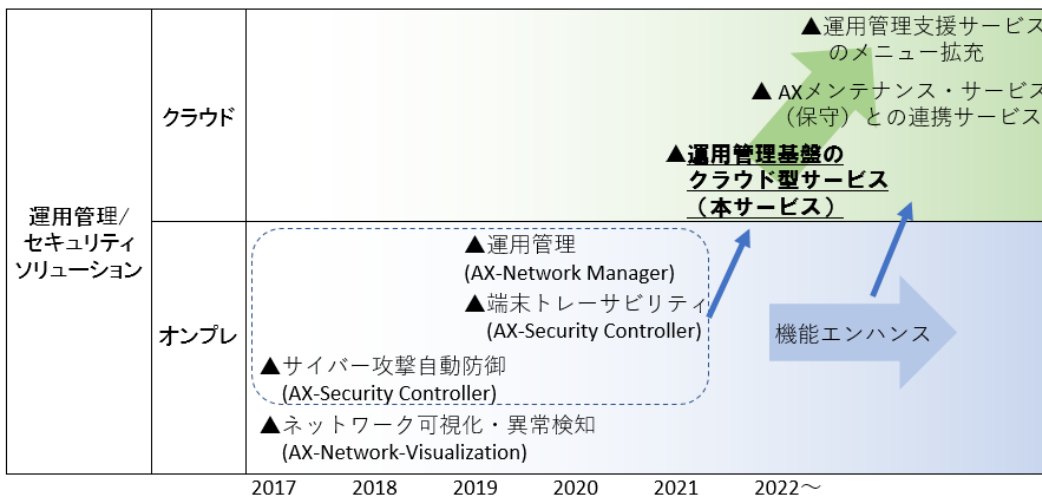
運用管理／セキュリティソリューション

クラウド

▲運用管理支援サービスのメニュー拡充

▲AXメンテナンス・サービス（保守）との連携サービス

▲運用管理基盤のクラウド型サービス（本サービス）

オンプレ

▲運用管理
(AX-Network Manager)

▲端末トレーサビリティ
(AX-Security Controller)

▲サイバー攻撃自動防御
(AX-Security Controller)

▲ネットワーク可視化・異常検知
(AX-Network-Visualization)

機能エンハンス

2017 2018 2019 2020 2021 2022～